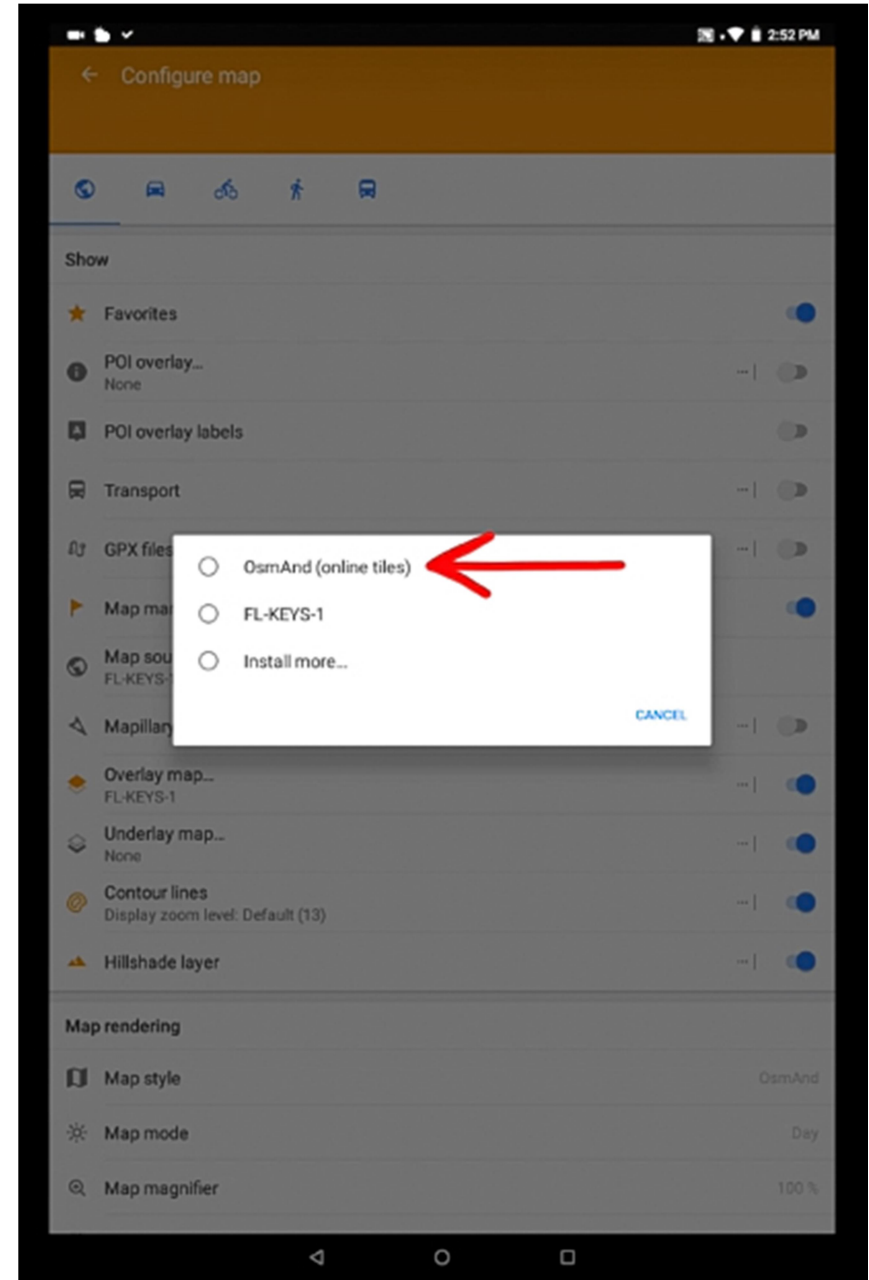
2:52 PM

Configure map

Show

Favorites

POI overlay...
None

POI overlay labels

Transport

GPX files

Map ma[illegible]

Map sou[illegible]
FL-KEYS-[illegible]

Mapillary

Overlay map...
FL-KEYS-1

Underlay map...
None

Contour lines
Display zoom level: Default (13)

Hillshade layer

OsmAnd (online tiles)

FL-KEYS-1

Install more...

CANCEL

Map rendering

Map style
OsmAnd

Map mode
Day

Map magnifier
100 %